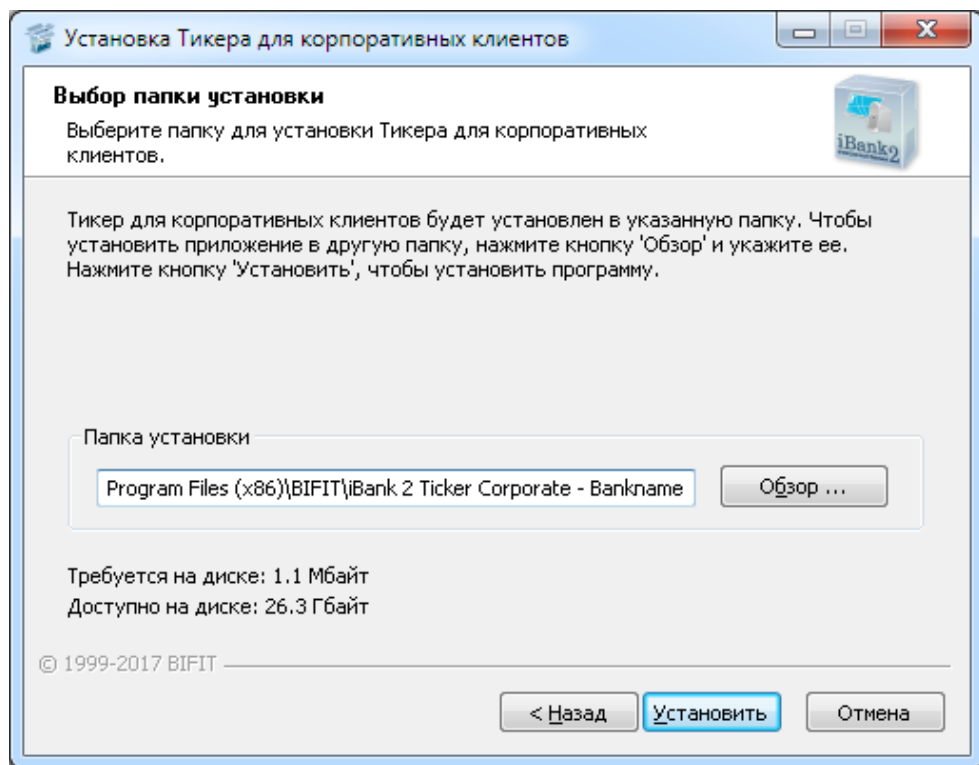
Установка Тикера для корпоративных клиентов

Выбор папки установки

Выберите папку для установки Тикера для корпоративных клиентов.

iBank2

Тикер для корпоративных клиентов будет установлен в указанную папку. Чтобы установить приложение в другую папку, нажмите кнопку 'Обзор' и укажите ее. Нажмите кнопку 'Установить', чтобы установить программу.

Папка установки

Program Files (x86)\BIFIT\iBank 2 Ticker Corporate - Bankname

Обзор ...

Требуется на диске: 1.1 Мбайт
Доступно на диске: 26.3 Гбайт

© 1999-2017 BIFIT

< Назад

Установить

Отмена